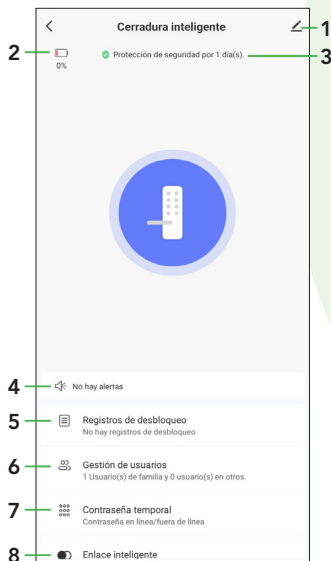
<
Cerradura inteligente
1
2
0%
Protección de seguridad por 1 día(s).
3
4
No hay alertas
5
Registros de desbloqueo
No hay registros de desbloqueo
6
Gestión de usuarios
1 Usuario(s) de familia y 0 usuario(s) en otros.
7
Contraseña temporal
Contraseña en línea/fuera de línea
8
Enlace inteligente